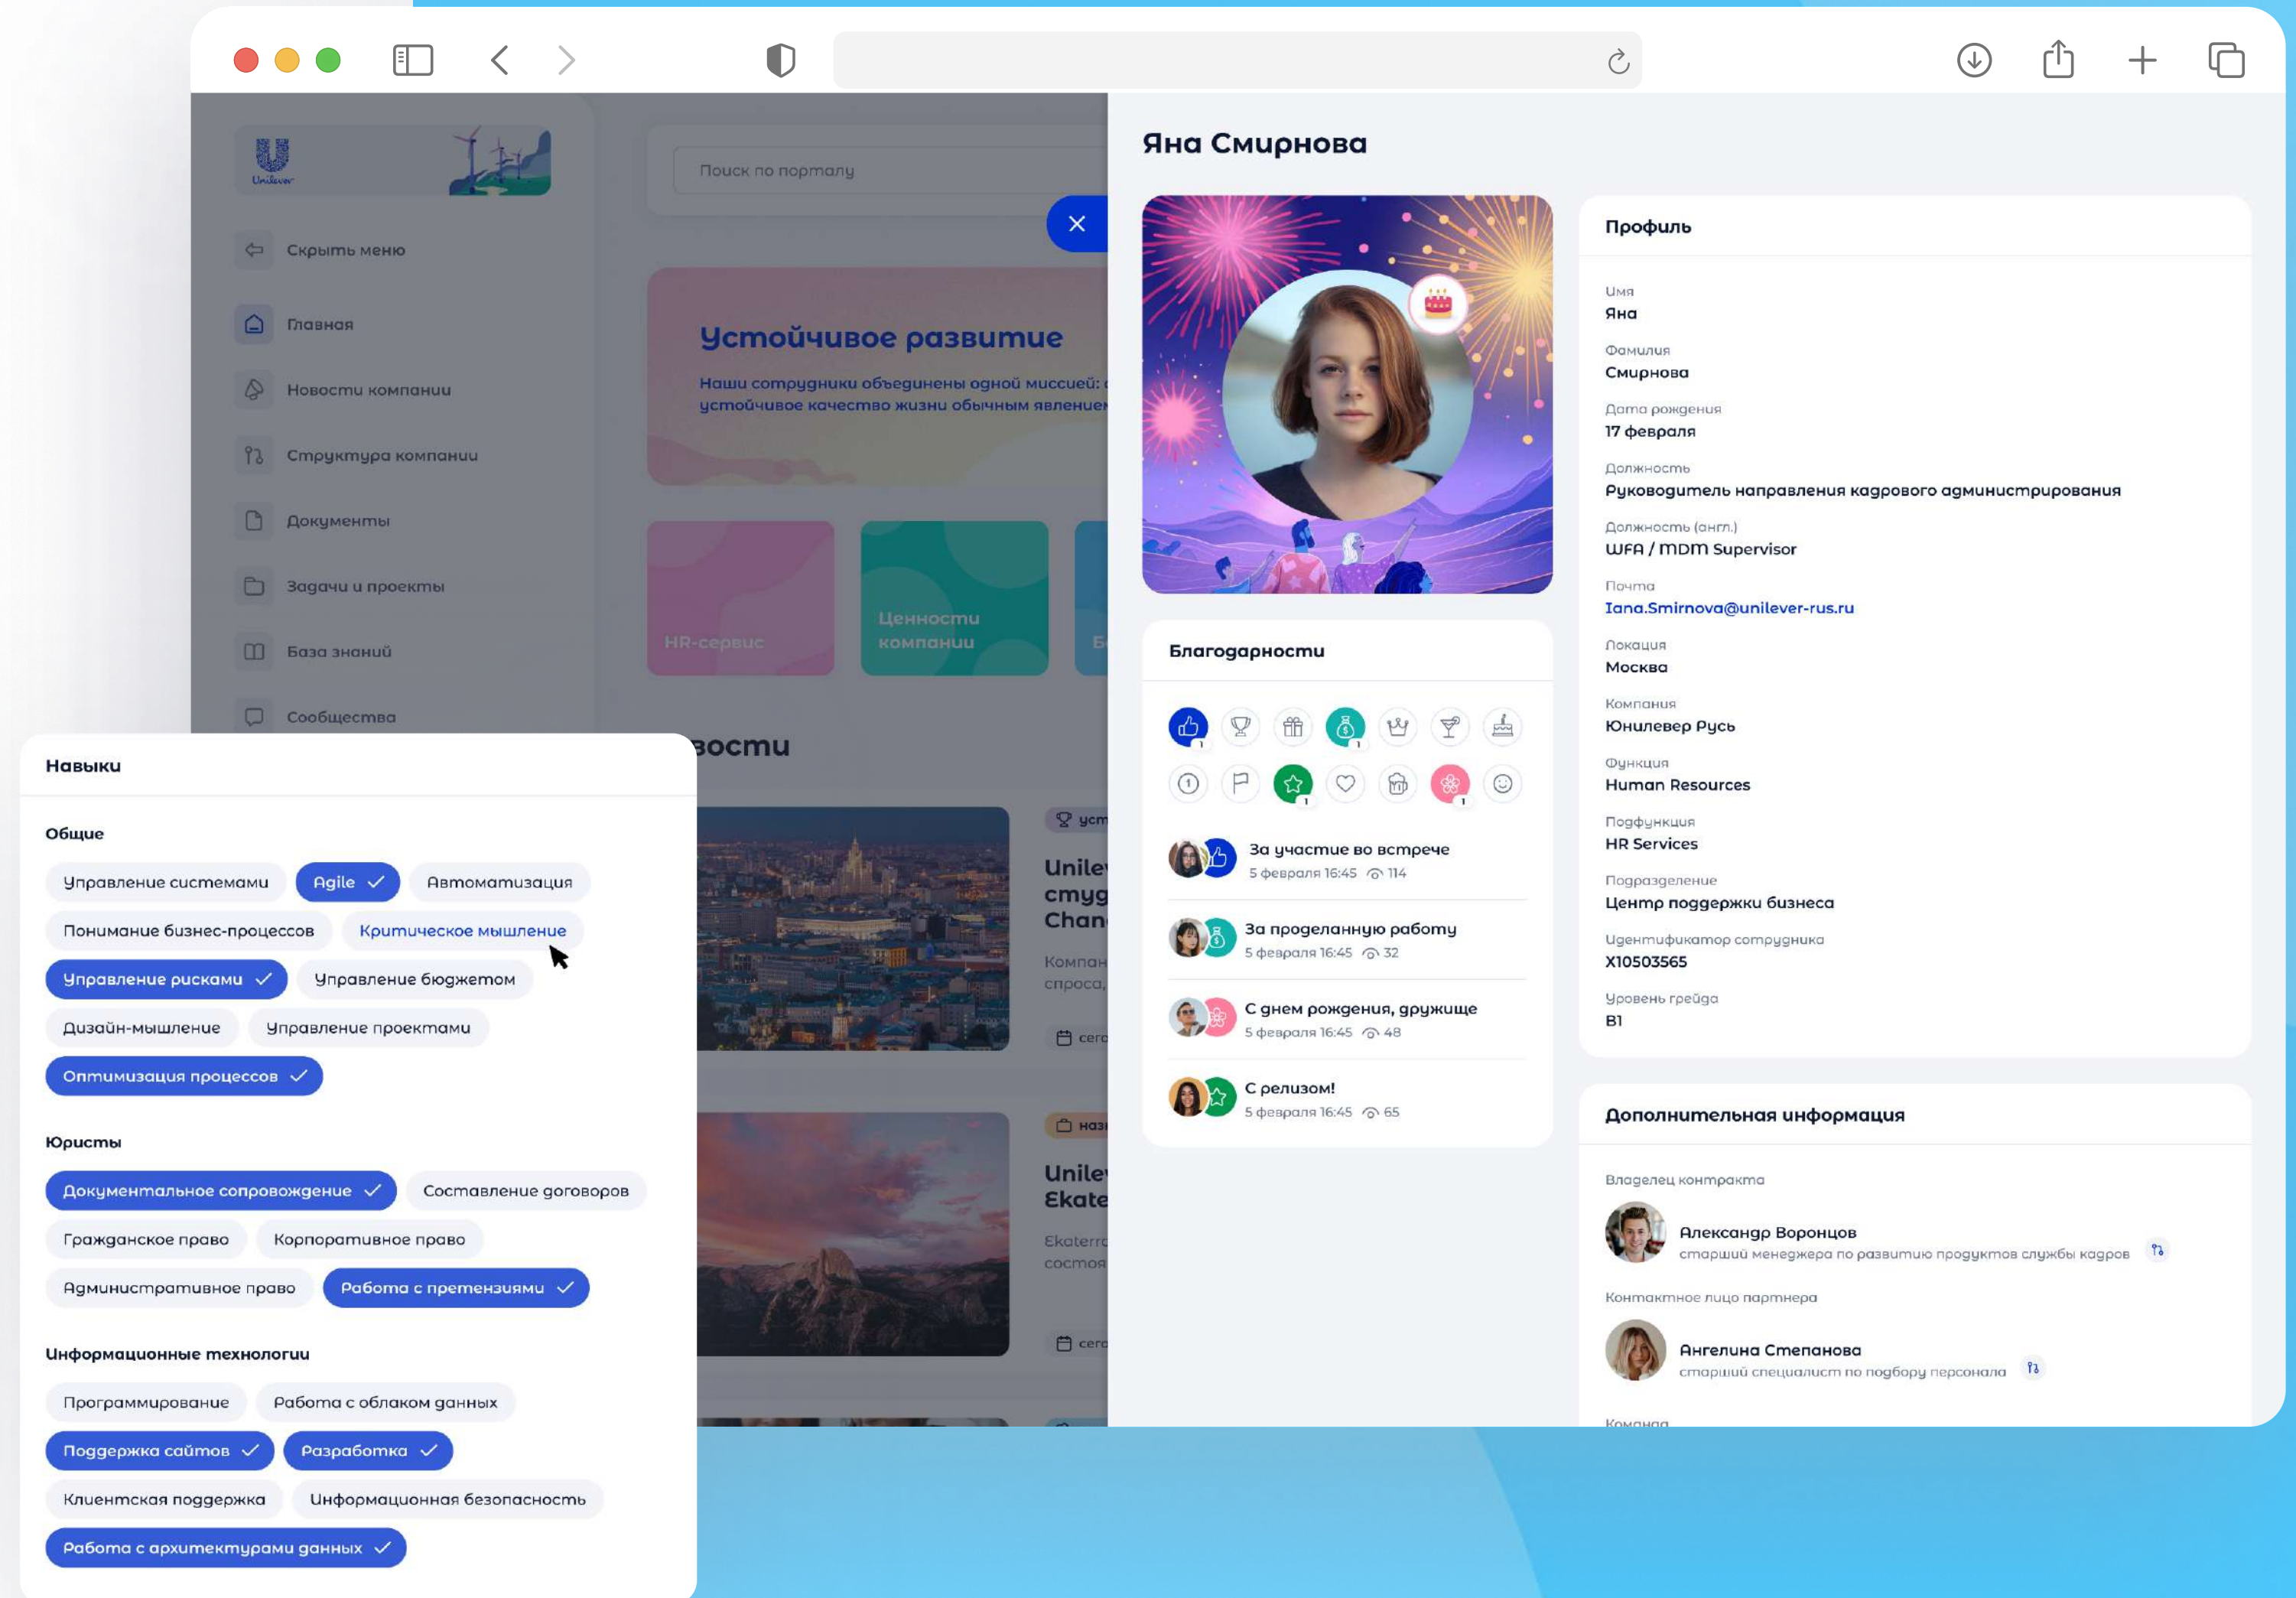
Unilever

Поиск по порталу

Скрыть меню

Главная

Новости компании

Структура компании

Документы

Задачи и проекты

База знаний

Сообщества

Устойчивое развитие

Наши сотрудники объединены одной миссией: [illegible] устойчивое качество жизни обычным явлением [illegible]

HR-сервис

Ценности компании

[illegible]

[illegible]вости

Unile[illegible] сту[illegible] Chan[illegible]

Компан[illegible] спроса,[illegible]

сего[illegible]

Unile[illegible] Ekate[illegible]

Ekaterr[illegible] состоя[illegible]

сего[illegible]

Навыки

Общие

Управление системами
Agile
Автоматизация
Понимание бизнес-процессов
Критическое мышление
Управление рисками
Управление бюджетом
Дизайн-мышление
Управление проектами
Оптимизация процессов

Юристы

Документальное сопровождение
Составление договоров
Гражданское право
Корпоративное право
Административное право
Работа с претензиями

Информационные технологии

Программирование
Работа с облаком данных
Поддержка сайтов
Разработка
Клиентская поддержка
Информационная безопасность
Работа с архитектурами данных

Яна Смирнова

Благодарности

За участие во встрече
5 февраля 16:45 114

За проделанную работу
5 февраля 16:45 32

С днем рождения, дружище
5 февраля 16:45 48

С релизом!
5 февраля 16:45 65

Профиль

Имя
Яна

Фамилия
Смирнова

Дата рождения
17 февраля

Должность
Руководитель направления кадрового администрирования

Должность (англ.)
WFA / MDM Supervisor

Почта
Iana.Smirnova@unilever-rus.ru

Локация
Москва

Компания
Юнилевер Русь

Функция
Human Resources

Подфункция
HR Services

Подразделение
Центр поддержки бизнеса

Идентификатор сотрудника
X10503565

Уровень грейда
B1

Дополнительная информация

Владелец контракта

Александр Воронцов
старший менеджера по развитию продуктов службы кадров

Контактное лицо партнера

Ангелина Степанова
старший специалист по подбору персонала

Команда